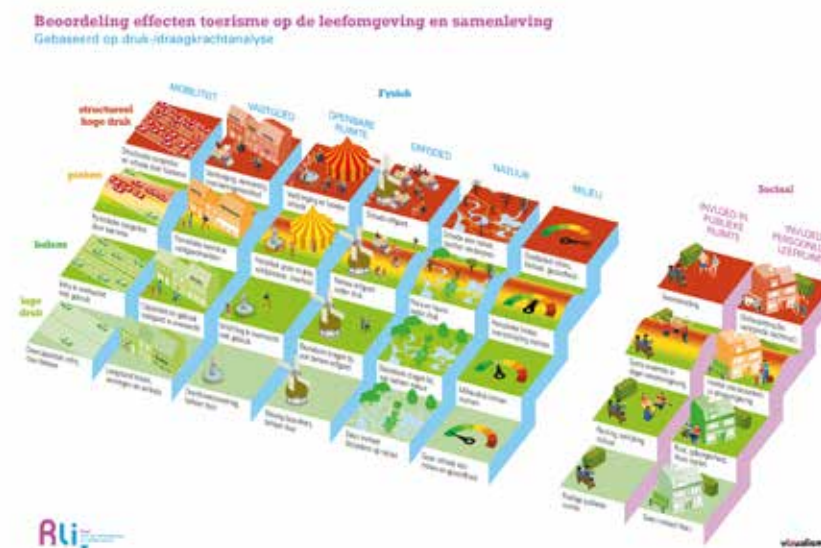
Beoordeling effecten toerisme op de leefomgeving en samenleving
Gebaseerd op druk-/draagkrachtanalyse

Fysiek

MOBILITEIT
VASTGOED
OPENBARE RUIMTE
ERFGOED
NATUUR
MILIEU

structureel hoge druk
pieken
balans
lage druk

Sociaal

INVLOED IN PUBLIEKE RUIMTE
INVLOED PERSOONLIJKE LEEFRUIMTE

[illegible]

Rli

visualism